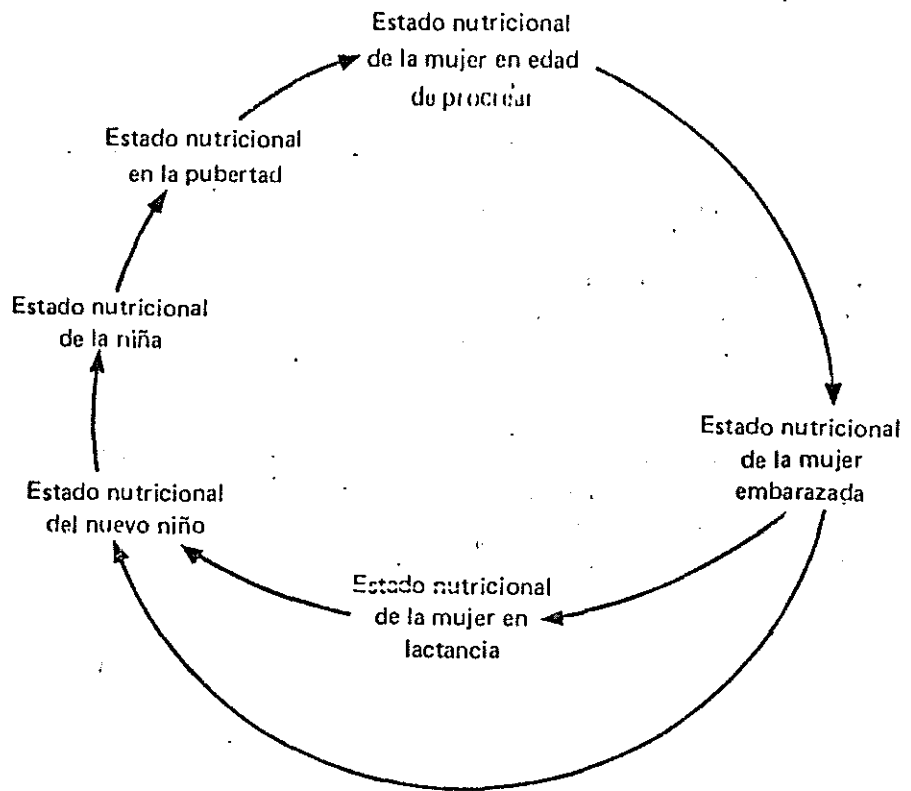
Estado nutricional de la mujer en edad de procrear

Estado nutricional de la mujer embarazada

Estado nutricional de la mujer en lactancia

Estado nutricional del nuevo niño

Estado nutricional de la niña

Estado nutricional en la pubertad